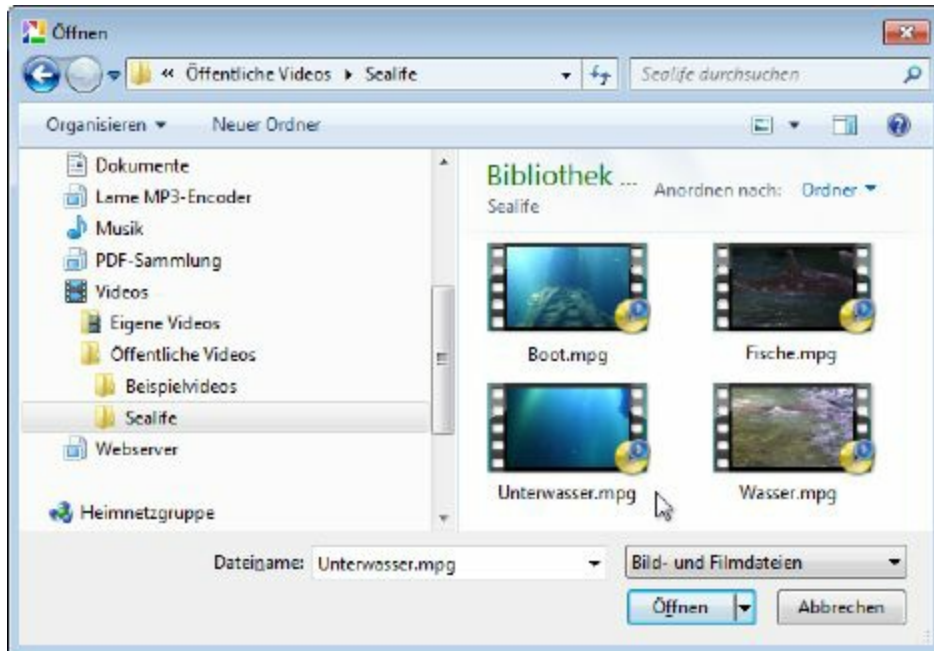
Öffnen

« Öffentliche Videos ▸ Sealife

Sealife durchsuchen

Organisieren ▾ Neuer Ordner

Dokumente
Lame MP3-Encoder
Musik
PDF-Sammlung
Videos
Eigene Videos
Öffentliche Videos
Beispielvideos
Sealife
Webserver

Heimnetzgruppe

Bibliothek ...
Sealife

Anordnen nach: Ordner ▾

Boot.mpg
Fische.mpg
Unterwasser.mpg
Wasser.mpg

Dateiname: Unterwasser.mpg

Bild- und Filmdateien

Öffnen

Abbrechen